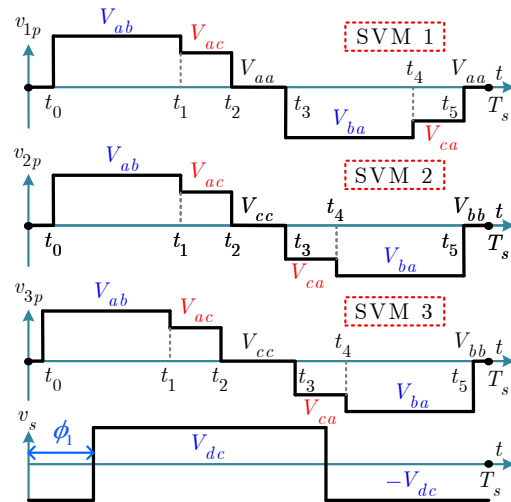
$v_{1p}$ $V_{ab}$ $V_{ac}$ SVM 1 $V_{aa}$ $t_4$ $V_{aa}$ $t$ $t_0$ $t_1$ $t_2$ $t_3$ $V_{ba}$ $V_{ca}$ $t_5$ $T_s$

$v_{2p}$ $V_{ab}$ $V_{ac}$ SVM 2 $V_{cc}$ $t_4$ $V_{bb}$ $t$ $t_0$ $t_1$ $t_2$ $t_3$ $V_{ca}$ $V_{ba}$ $t_5$ $T_s$

$v_{3p}$ $V_{ab}$ $V_{ac}$ SVM 3 $V_{cc}$ $t_4$ $V_{bb}$ $t$ $t_0$ $t_1$ $t_2$ $t_3$ $V_{ca}$ $V_{ba}$ $t_5$ $T_s$

$v_s$ $\phi_1$ $V_{dc}$ $t$ $T_s$ $-V_{dc}$